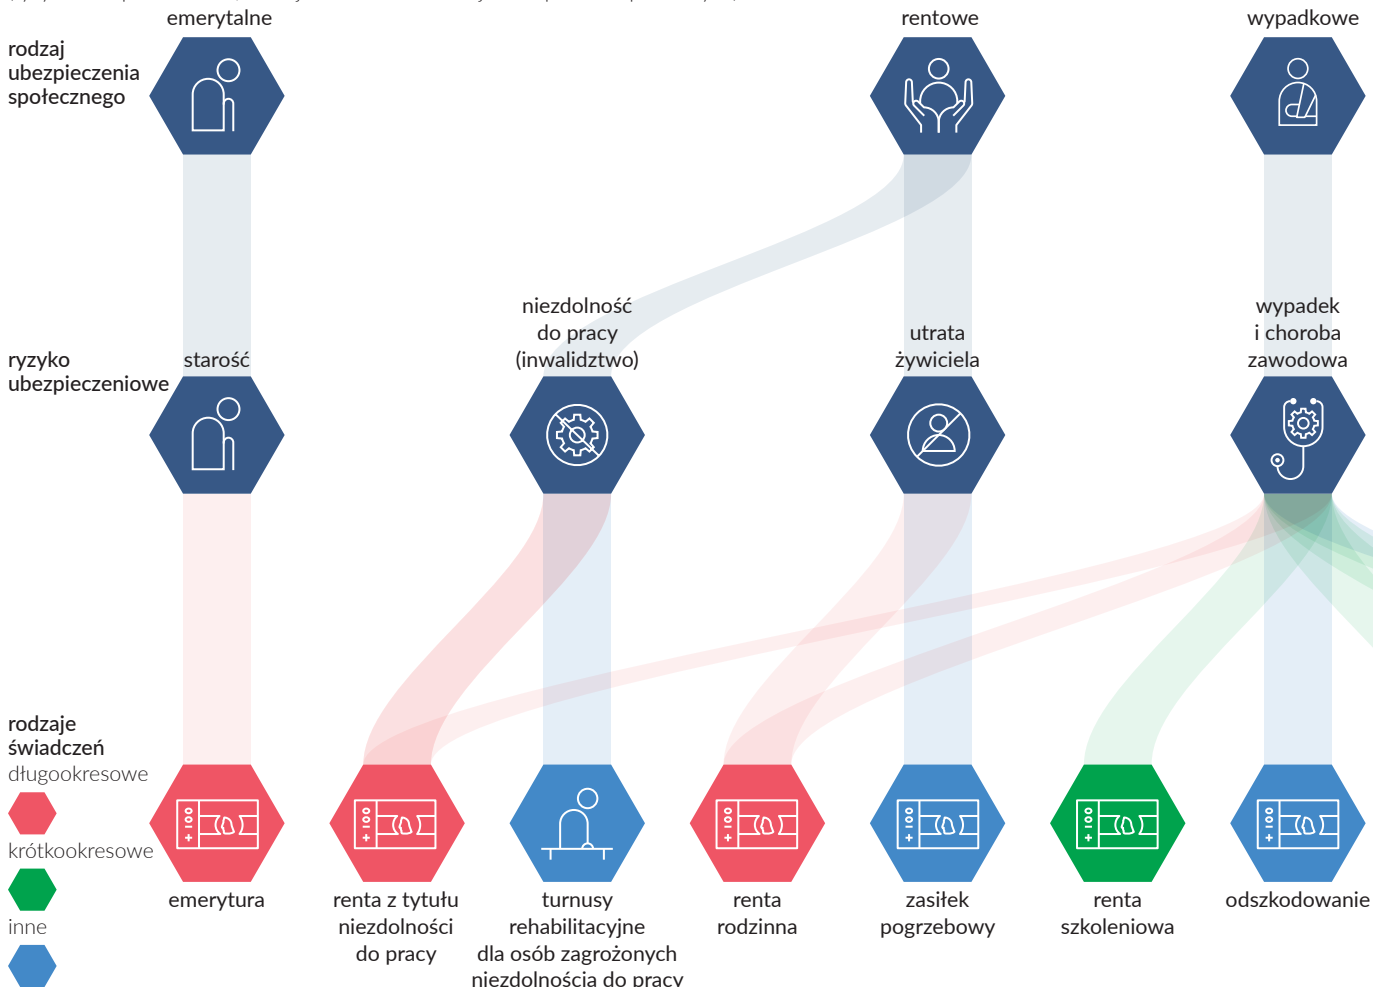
emerytalne

rentowe

wypadkowe

rodzaj ubezpieczenia społecznego

ryzyko ubezpieczeniowe

starość

niezdolność do pracy (inwalidztwo)

utrata żywiciela

wypadek i choroba zawodowa

rodzaje świadczeń

długookresowe

krótkookresowe

inne

emerytura

renta z tytułu niezdolności do pracy

turnusy rehabilitacyjne dla osób zagrożonych niezdolnością do pracy

renta rodzinna

zasiłek pogrzebowy

renta szkoleniowa

odszkodowanie